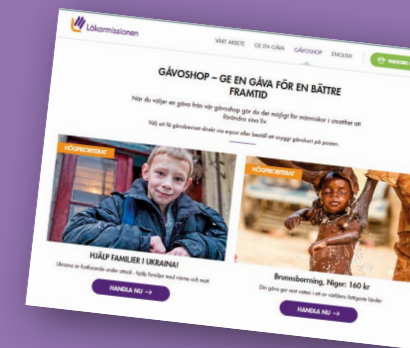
Läkarmissionen

VÅRT ARBETE   GE EN GÅVA   LÄR KÄNNA   GÅVOSHOP   ENGLISH   VARUKORG

GÅVOSHOP – GE EN GÅVA FÖR EN BÄTTRE FRAMTID

När du väljer en gåva från vår gåvoshop gör du det möjligt för människor i utsatthet att förändra sina liv.

Välj att få gåvobeviset direkt via epost eller beställ ett snyggt gåvokort på posten.

HÖGPRIORITERAT

HJÄLP FAMILJER I UKRAINA!

Ukraina är fortfarande under attack - hjälp familjer med värme och mat!

HANDLA NU →

HÖGPRIORITERAT

Brunnsborrning, Niger: 160 kr

Din gåva ger rent vatten i ett av världens fattigaste länder

HANDLA NU →